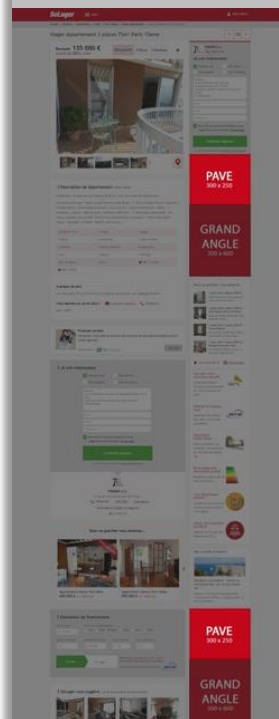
SeLoger

Loyer appartement 2 pièces 75m² Paris 15ème

Mensuel 135 000 €

L'Annonce de l'appartement

PAVE
300 x 250

GRAND
ANGLE
300 x 600

Vous en pensez quoi ?

PAVE
300 x 250

GRAND
ANGLE
300 x 600